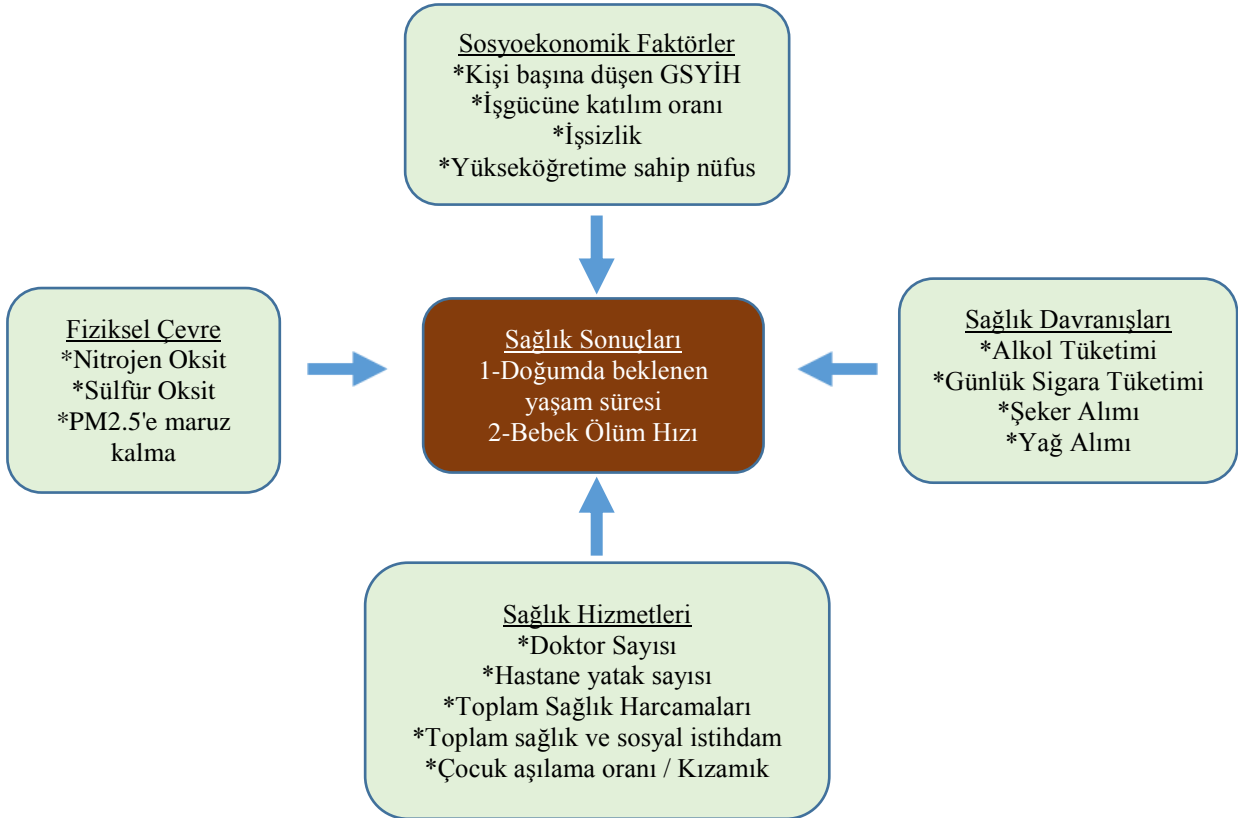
Sosyoekonomik Faktörler
*Kişi başına düşen GSYİH
*İşgücüne katılım oranı
*İşsizlik
*Yükseköğretime sahip nüfus

Fiziksel Çevre
*Nitrojen Oksit
*Sülfür Oksit
*PM2.5'e maruz kalma

Sağlık Sonuçları
1-Doğumda beklenen yaşam süresi
2-Bebek Ölüm Hızı

Sağlık Davranışları
*Alkol Tüketimi
*Günlük Sigara Tüketimi
*Şeker Alımı
*Yağ Alımı

Sağlık Hizmetleri
*Doktor Sayısı
*Hastane yatak sayısı
*Toplam Sağlık Harcamaları
*Toplam sağlık ve sosyal istihdam
*Çocuk aşılama oranı / Kızamık